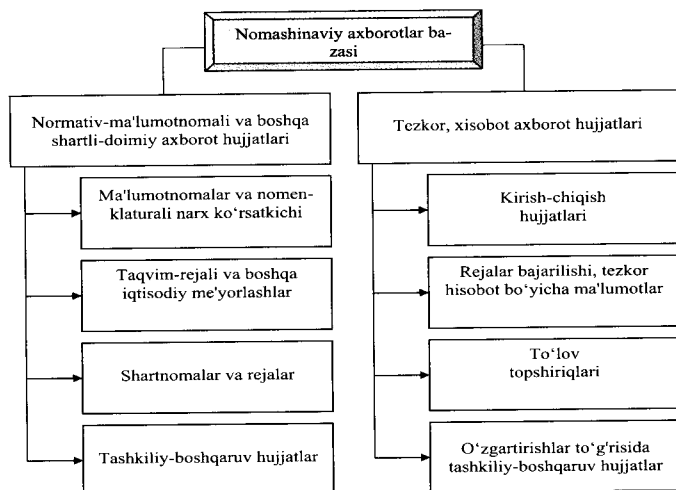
Nomashinaviy axborotlar bazasi

Normativ-ma'lumotnomali va boshqa shartli-doimiy axborot hujjatlari

Ma'lumotnomalar va nomenklaturali narx ko'rsatkichi

Taqvim-rejali va boshqa iqtisodiy me'yorlashlar

Shartnomalar va rejalar

Tashkiliy-boshqaruv hujjatlar

Tezkor, xisobot axborot hujjatlari

Kirish-chiqish hujjatlari

Rejalar bajarilishi, tezkor hisobot bo'yicha ma'lumotlar

To'lov topshiriqlari

O'zgartirishlar to'g'risida tashkiliy-boshqaruv hujjatlar